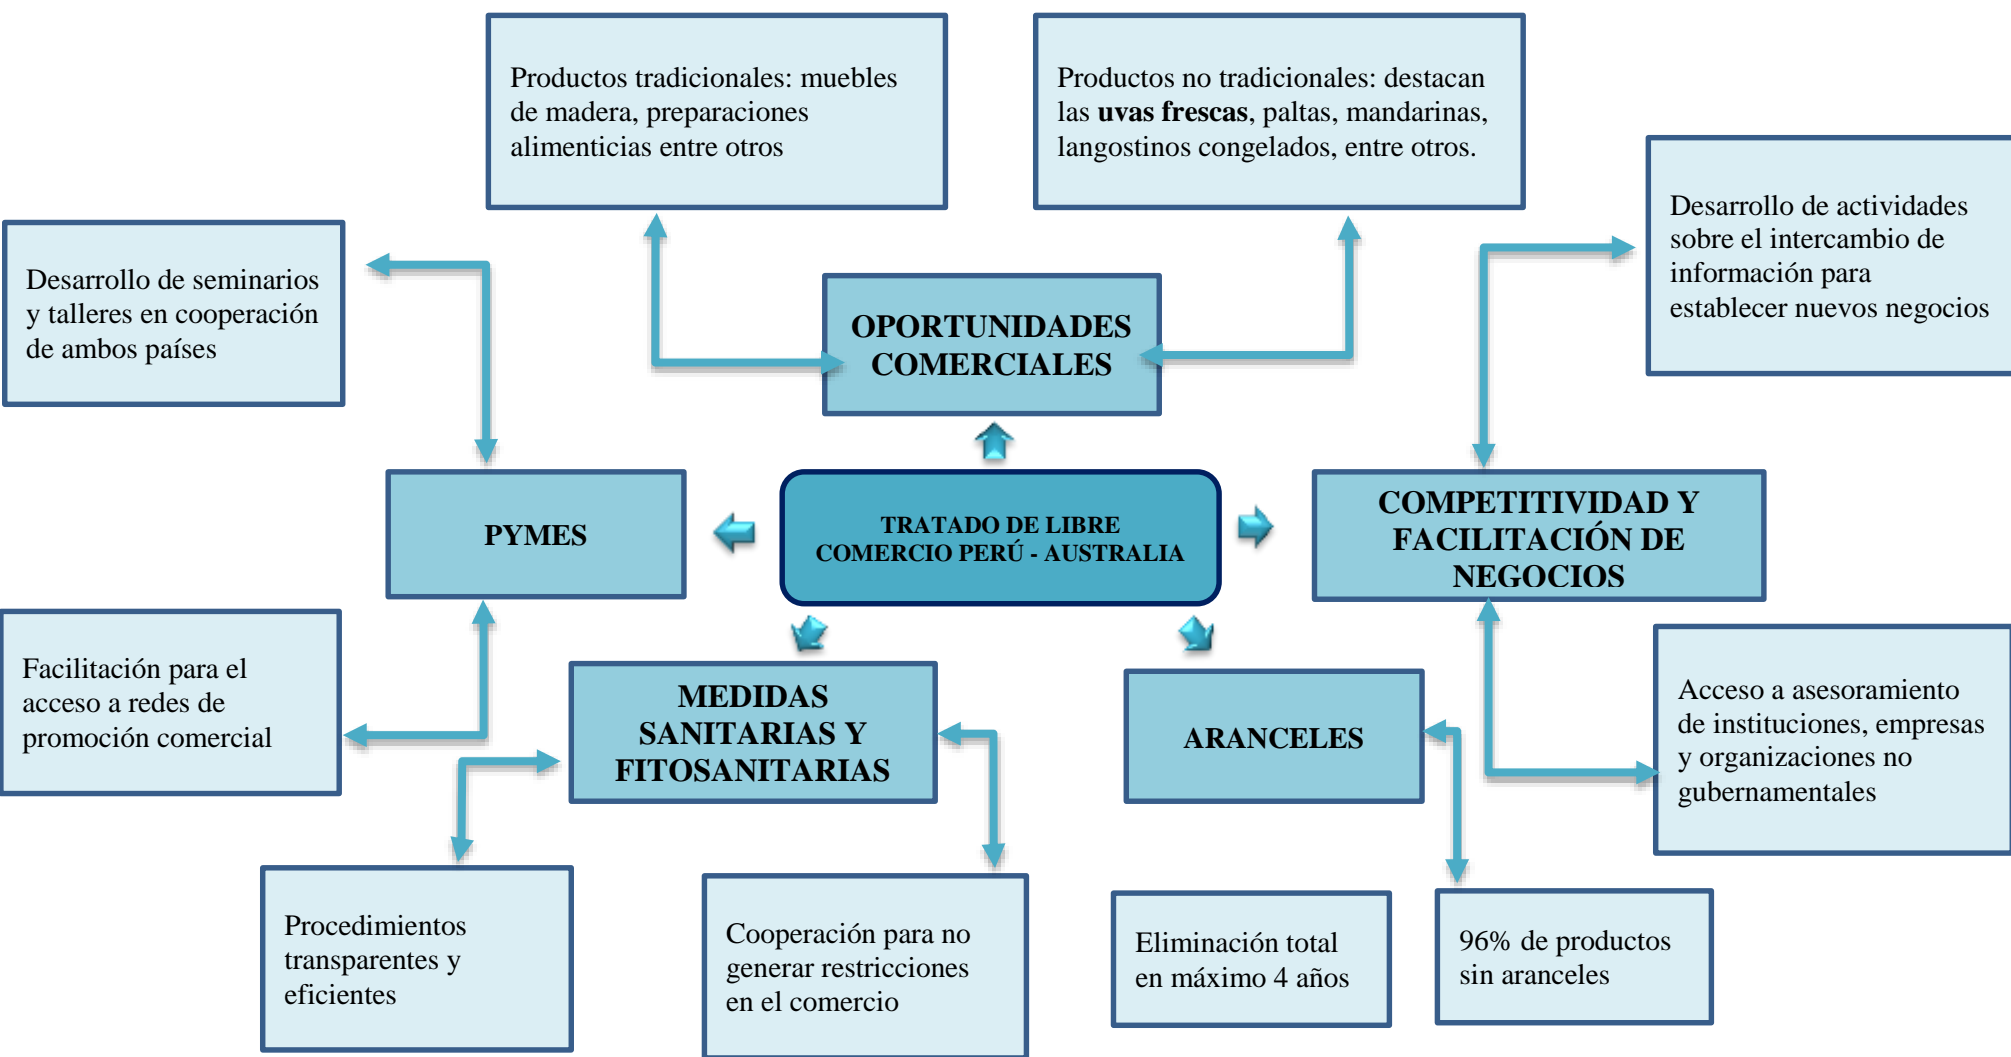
Productos tradicionales: muebles de madera, preparaciones alimenticias entre otros

Productos no tradicionales: destacan las **uvas frescas**, paltas, mandarinas, langostinos congelados, entre otros.

Desarrollo de seminarios y talleres en cooperación de ambos países

OPORTUNIDADES COMERCIALES

Desarrollo de actividades sobre el intercambio de información para establecer nuevos negocios

PYMES

TRATADO DE LIBRE COMERCIO PERÚ - AUSTRALIA

COMPETITIVIDAD Y FACILITACIÓN DE NEGOCIOS

Facilitación para el acceso a redes de promoción comercial

MEDIDAS SANITARIAS Y FITOSANITARIAS

ARANCELES

Acceso a asesoramiento de instituciones, empresas y organizaciones no gubernamentales

Procedimientos transparentes y eficientes

Cooperación para no generar restricciones en el comercio

Eliminación total en máximo 4 años

96% de productos sin aranceles